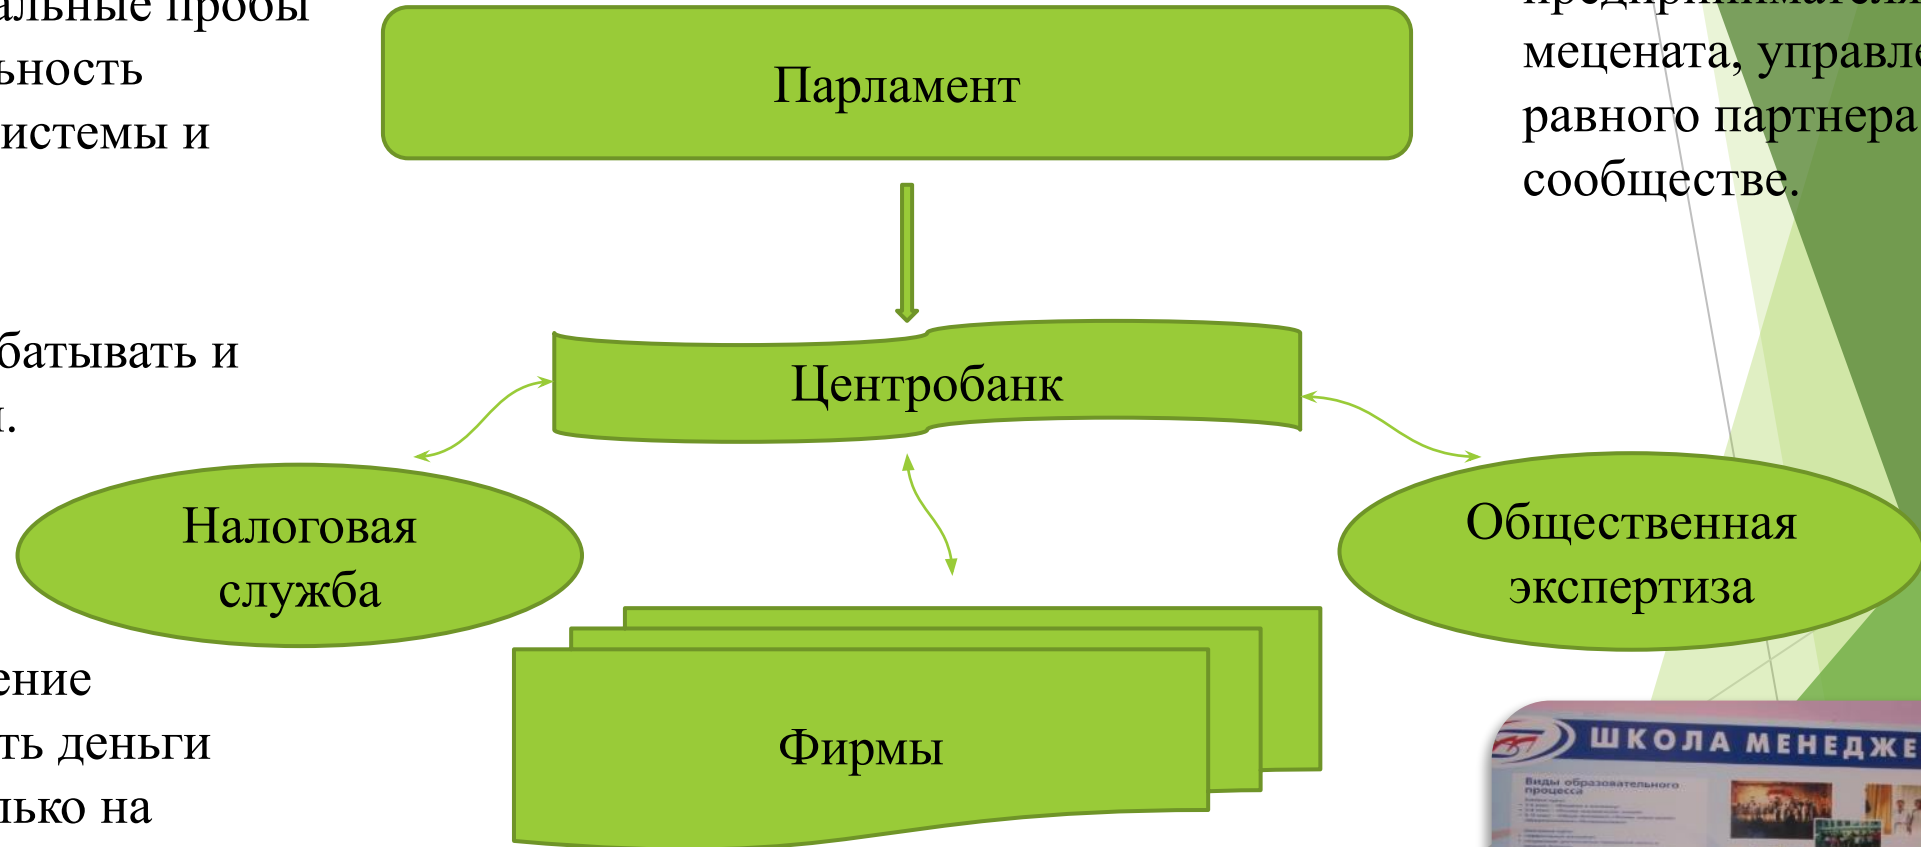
альные пробы
ьность
истемы и

батывать и
.

ение
ть деньги
лько на

Парламент

Центробанк

Налоговая служба

Общественная экспертиза

Фирмы

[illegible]
мецената, управле
равного партнера
сообществе.

ШКОЛА МЕНЕДЖЕ
Виды образовательного процесса